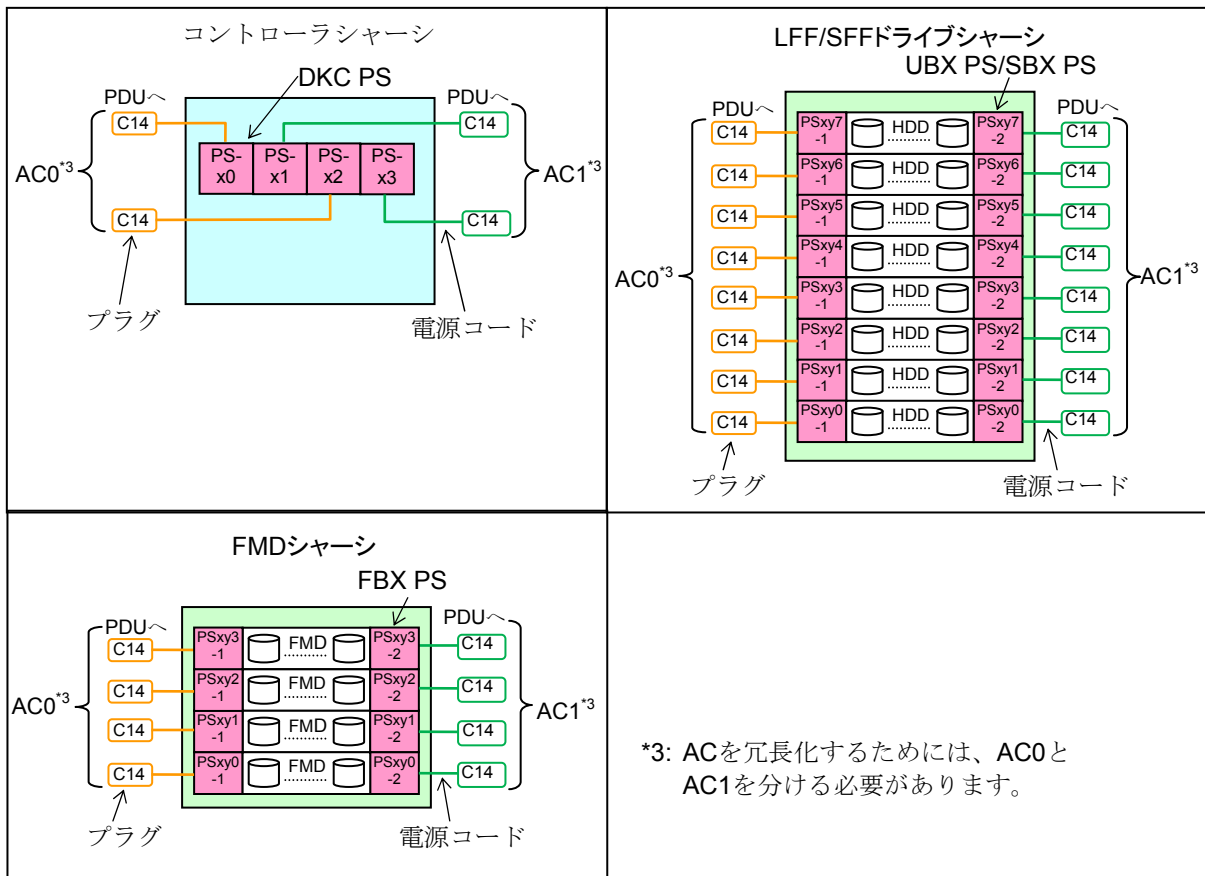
コントローラシャーシ

DKC PS

PDUへ

PDUへ

C14

C14

PS-x0

PS-x1

PS-x2

PS-x3

$AC0^{*3}$

$AC1^{*3}$

C14

C14

プラグ

電源コード

LFF/SFFドライブシャーシ

UBX PS/SBX PS

PDUへ

PDUへ

C14 PSxy7-1 HDD PSxy7-2 C14

C14 PSxy6-1 HDD PSxy6-2 C14

C14 PSxy5-1 HDD PSxy5-2 C14

C14 PSxy4-1 HDD PSxy4-2 C14

C14 PSxy3-1 HDD PSxy3-2 C14

C14 PSxy2-1 HDD PSxy2-2 C14

C14 PSxy1-1 HDD PSxy1-2 C14

C14 PSxy0-1 HDD PSxy0-2 C14

$AC0^{*3}$

$AC1^{*3}$

プラグ

電源コード

FMDシャーシ

FBX PS

PDUへ

PDUへ

C14 PSxy3-1 FMD PSxy3-2 C14

C14 PSxy2-1 FMD PSxy2-2 C14

C14 PSxy1-1 FMD PSxy1-2 C14

C14 PSxy0-1 FMD PSxy0-2 C14

$AC0^{*3}$

$AC1^{*3}$

プラグ

電源コード

*3: ACを冗長化するためには、AC0とAC1を分ける必要があります。